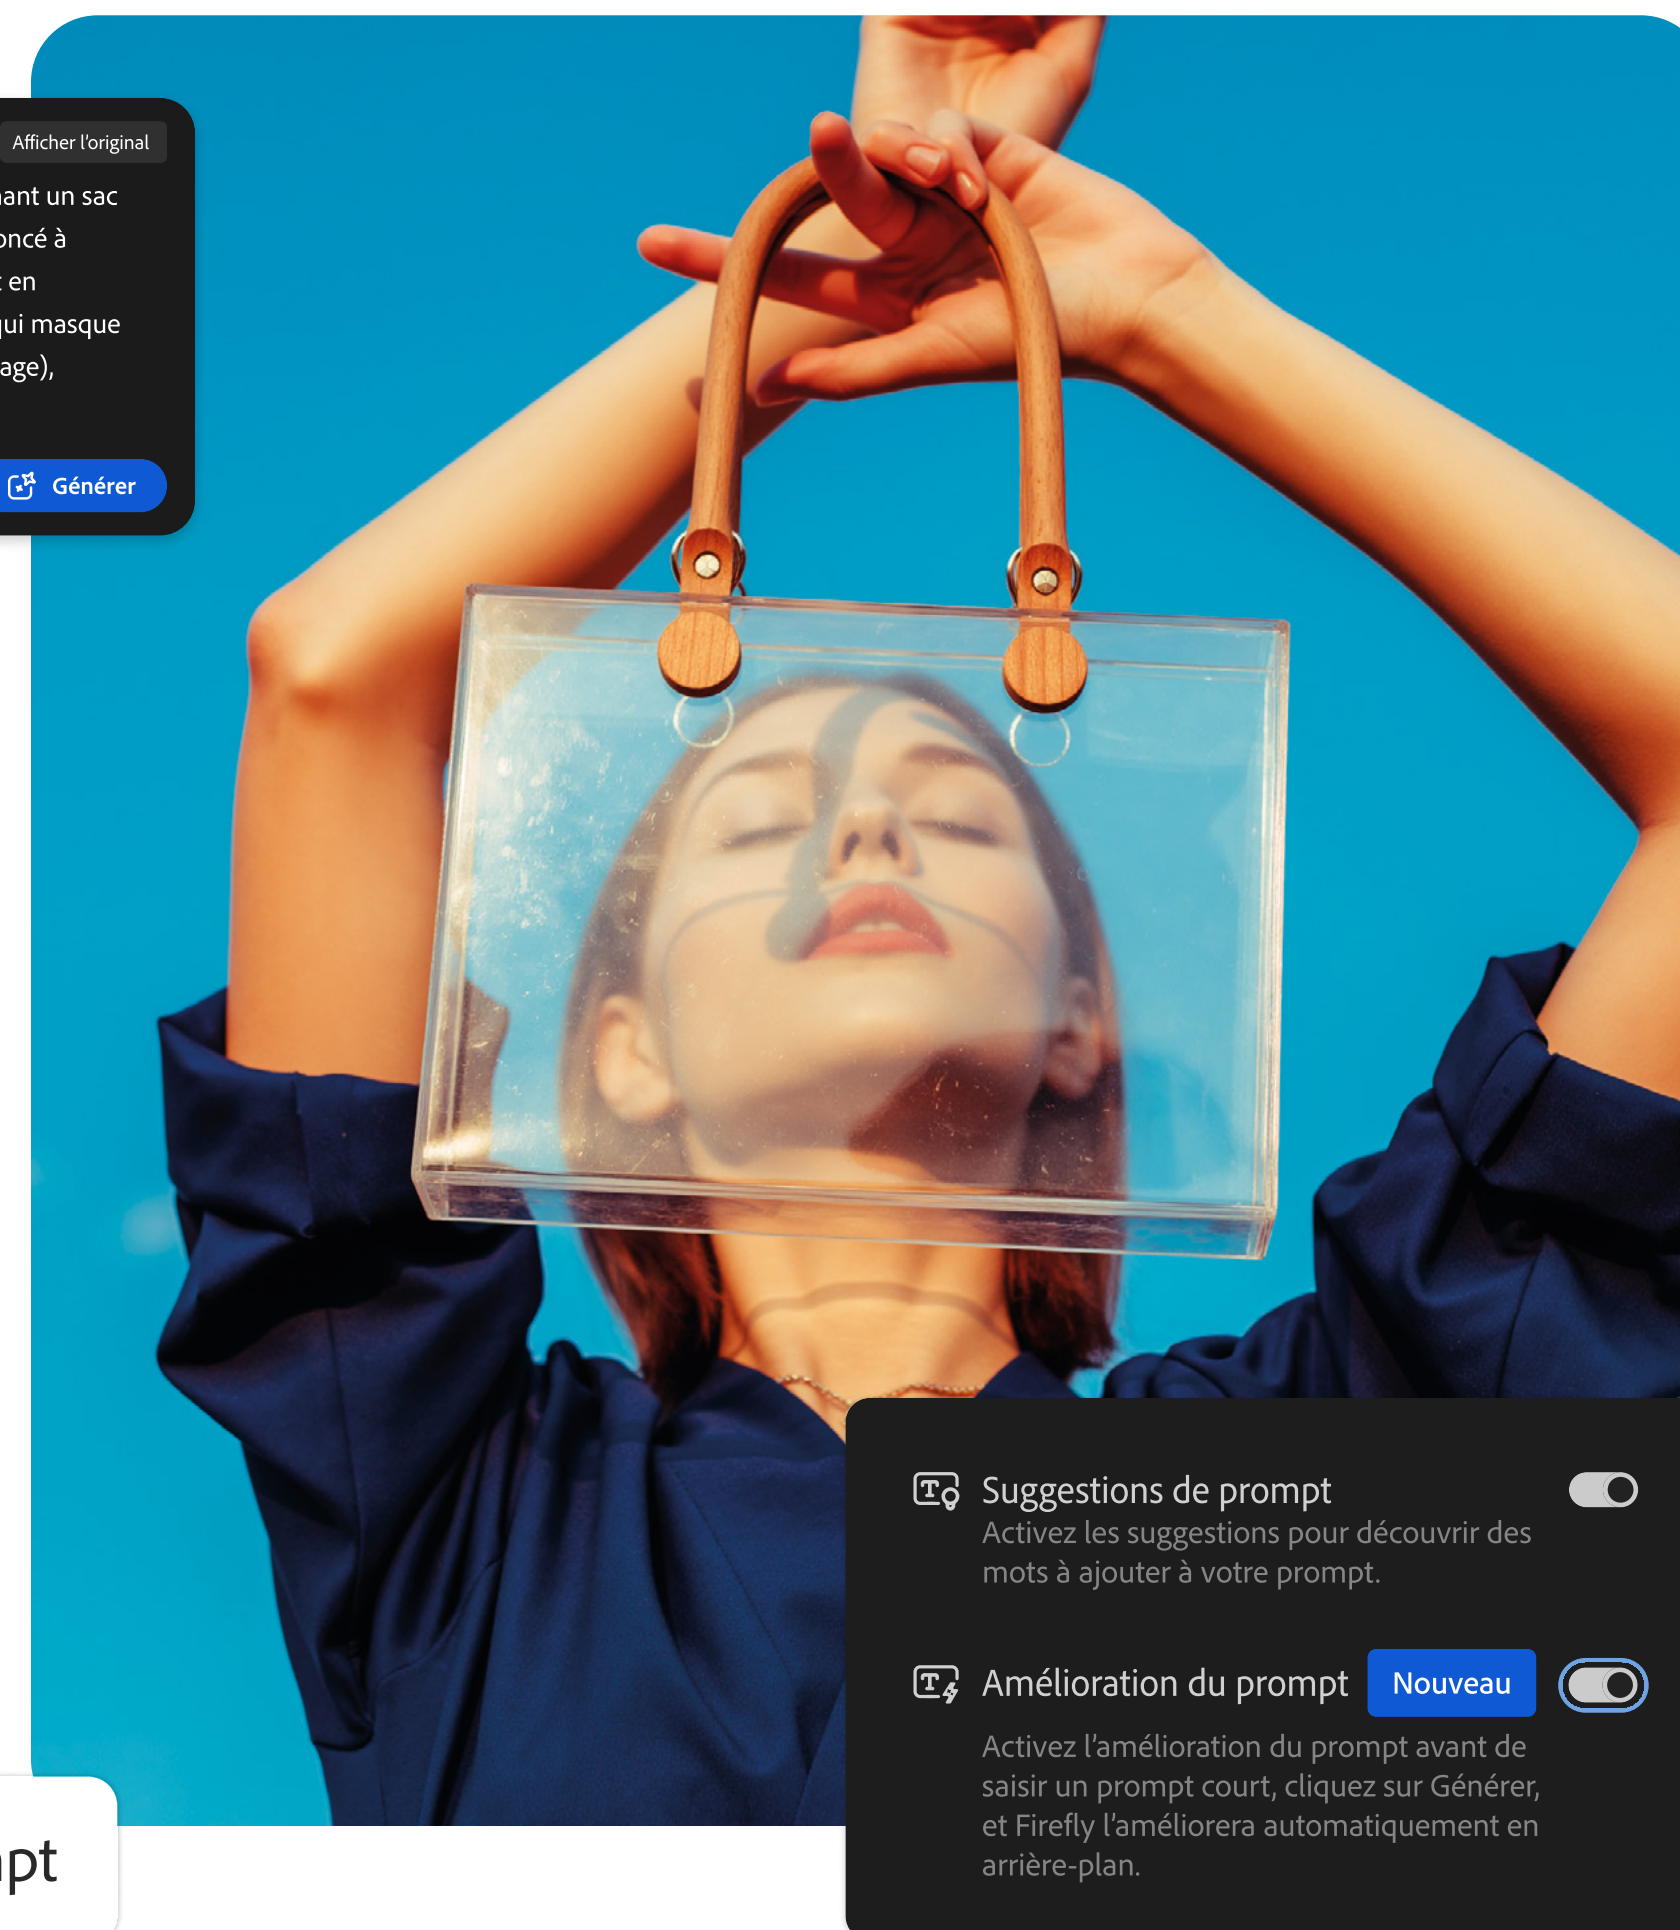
Afficher l'original

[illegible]ant un sac
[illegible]ncé à
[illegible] en
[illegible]ui masque
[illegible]age),

Générer

Suggestions de prompt
Activez les suggestions pour découvrir des mots à ajouter à votre prompt.

Amélioration du prompt Nouveau
Activez l'amélioration du prompt avant de saisir un prompt court, cliquez sur Générer, et Firefly l'améliorera automatiquement en arrière-plan.

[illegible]pt